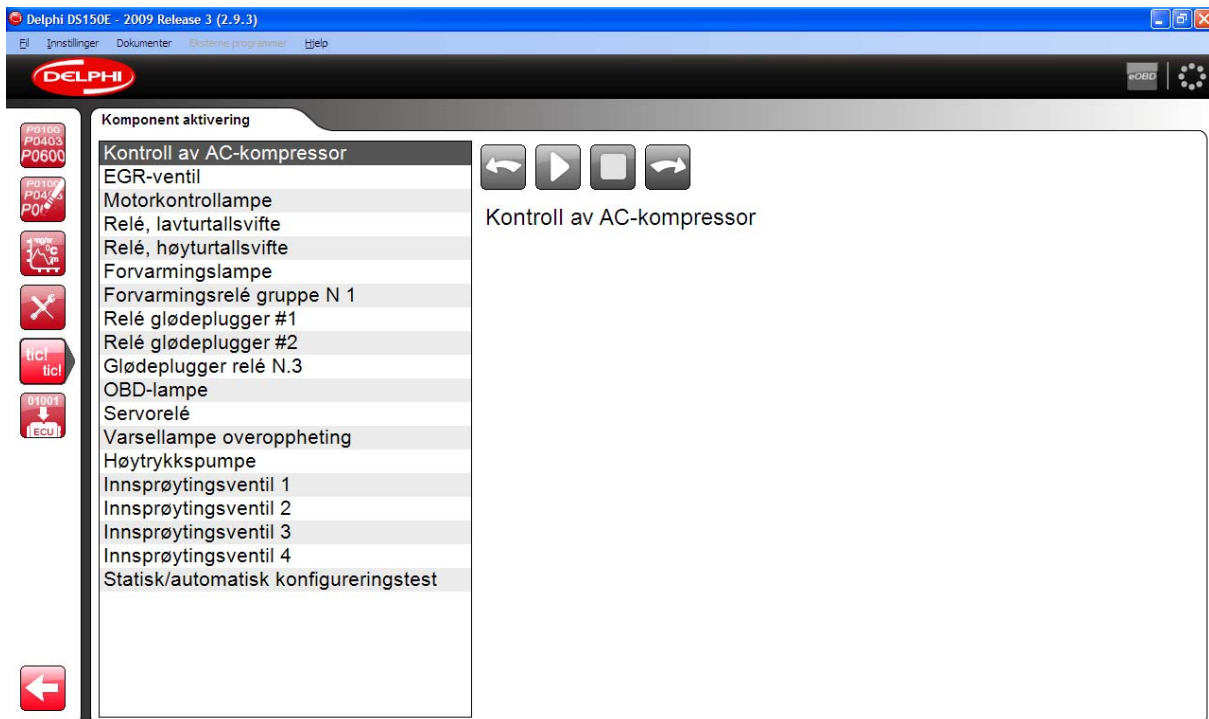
Delphi DS150E - 2009 Release 3 (2.9.3)

Fil Innstillinger Dokumenter Eksterne programmer Hjelp

DELPHI

eOBD

P0100
P0403
P0600

P0100
P04
P0

tic!
tic!

01001
ECU

Komponent aktivering

Kontroll av AC-kompressor
EGR-ventil
Motorkontrollampe
Relé, lavturtallsvifte
Relé, høyturtallsvifte
Forvarmingslampe
Forvarmingsrelé gruppe N 1
Relé glødeplugger #1
Relé glødeplugger #2
Glødeplugger relé N.3
OBD-lampe
Servorelé
Varsellampe overoppheting
Høytrykkspumpe
Innsprøytingsventil 1
Innsprøytingsventil 2
Innsprøytingsventil 3
Innsprøytingsventil 4
Statisk/automatisk konfigureringstest

Kontroll av AC-kompressor